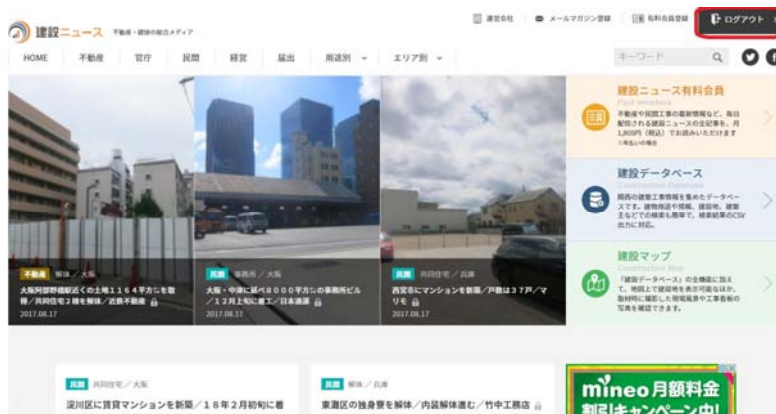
建設ニュース 不動産・建築の総合メディア

運営会社　メールマガジン登録　有料会員登録　ログアウト

HOME　不動産　官庁　民間　経営　届出　用途別　エリア別

キーワード

不動産　解体／大阪
大阪阿部野橋駅近くの土地１１６４平方ｍを取得／共同住宅２棟を解体／近鉄不動産
2017.08.17

民間　事務所／大阪
大阪・中津に延べ８０００平方ｍの事務所ビル／１２月上旬に着工／日本通運
2017.08.17

民間　共同住宅／兵庫
西宮市にマンションを新築／戸数は３７戸／マリモ
2017.08.17

建設ニュース有料会員
Paid members
不動産や民間工事の最新情報など、毎日配信される建設ニュースの全記事を、月1,800円（税込）でお読みいただけます
※年払いの場合

建設データベース
Construction Database
関西の建設工事情報を集めたデータベースです。建物用途や規模、建設地、建主などでの検索も簡単で、検索結果のCSV出力に対応。

建設マップ
Construction Map
「建設データベース」の全機能に加えて、地図上で建設地を表示可能なほか、取材時に撮影した現場風景や工事看板の写真を確認できます。

民間　共同住宅／大阪
淀川区に賃貸マンションを新築／１８年２月初旬に着

民間　解体／兵庫
東灘区の独身寮を解体／内装解体進む／竹中工務店

mineo 月額料金 割引キャンペーン中!